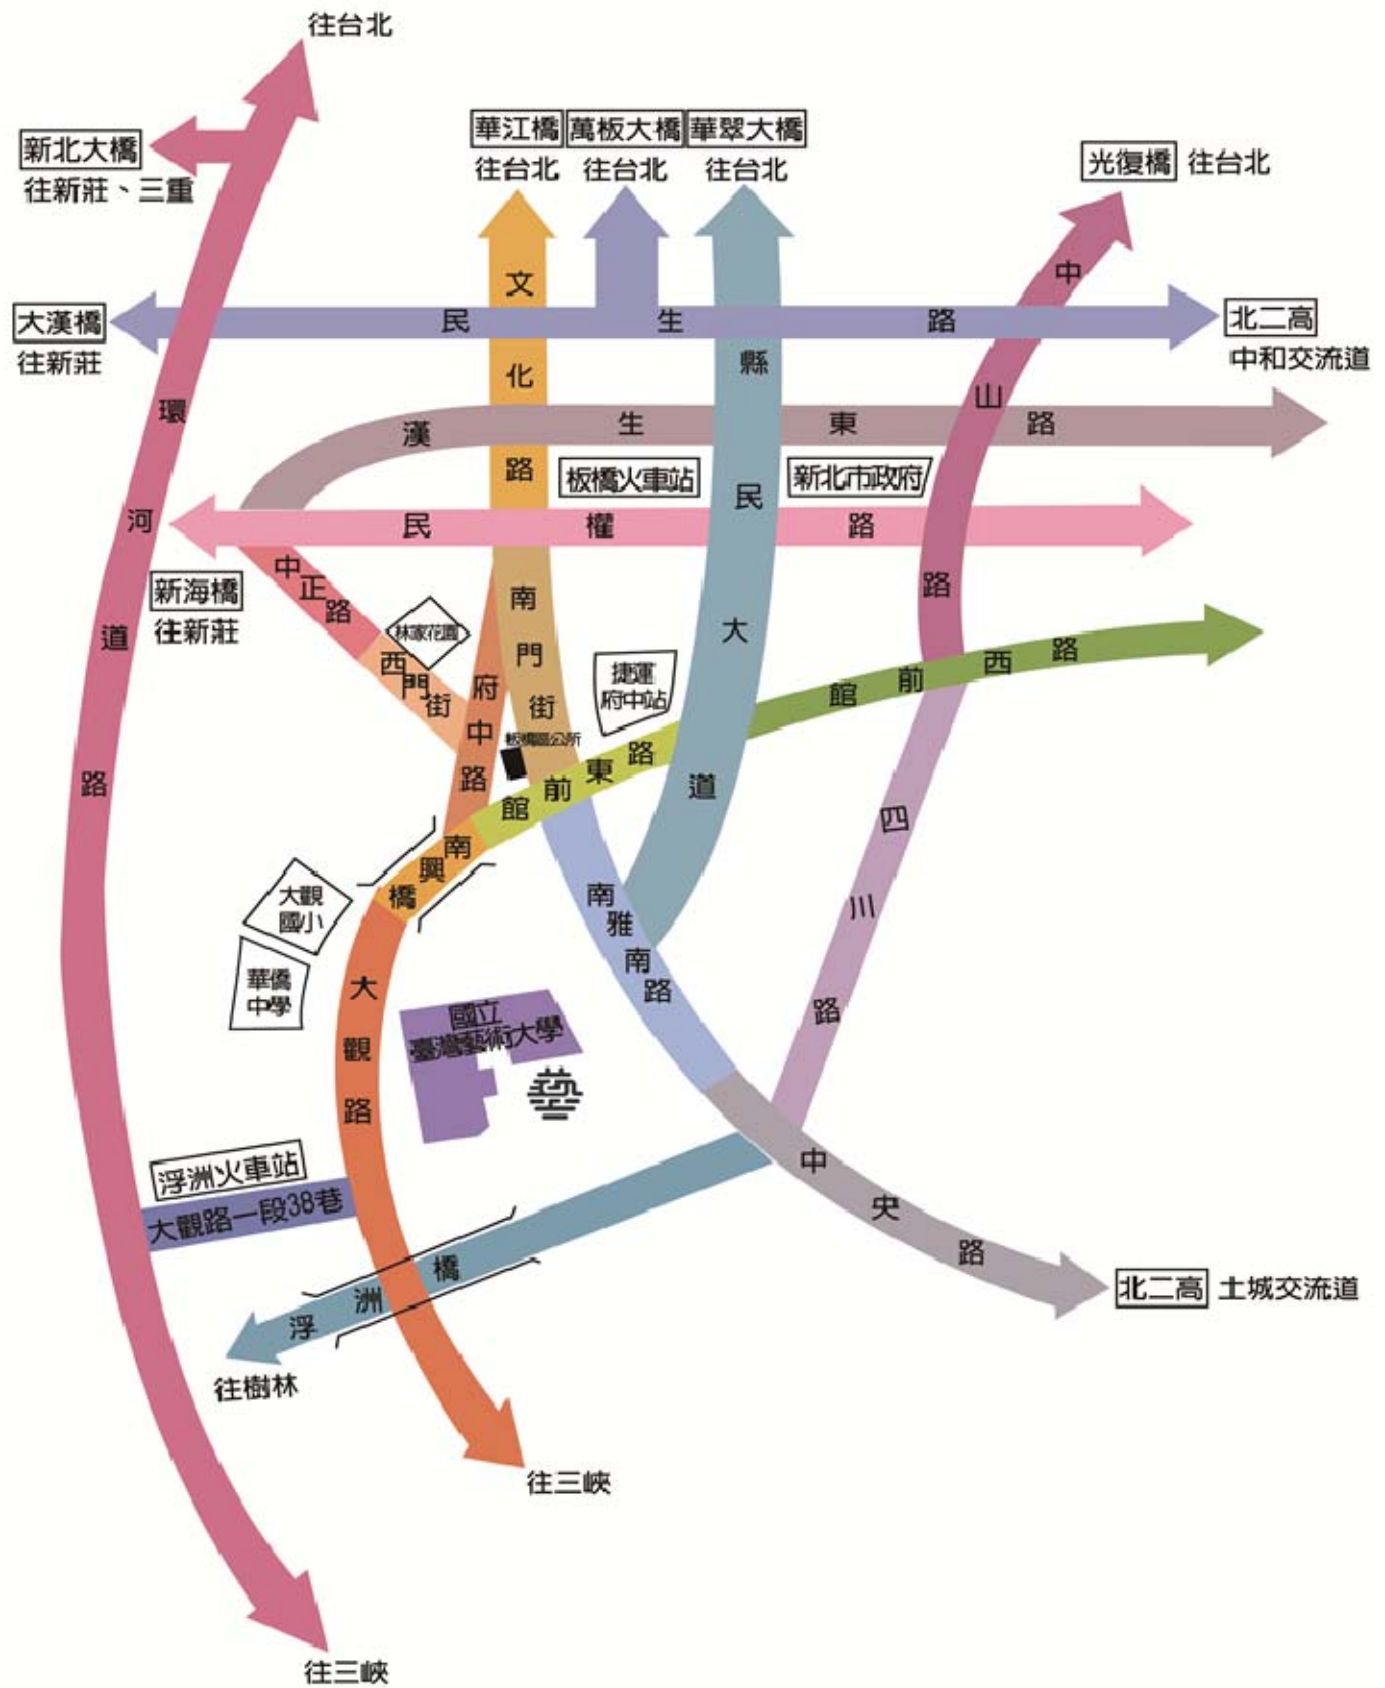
往台北

新北大橋
往新莊、三重

華江橋
往台北

萬板大橋
往台北

華翠大橋
往台北

光復橋 往台北

大漢橋
往新莊

民生路

北二高
中和交流道

文化路

縣民大道

中山路

漢生東路

環河道路

板橋火車站

新北市政府

民權路

中正路

新海橋
往新莊

林家花園

西門街

南門街

府中路

捷運府中站

板橋區公所

館前東路

館前西路

南興橋

大觀國小

華僑中學

南雅南路

四川路

大觀路

國立臺灣藝術大學

藝

浮洲火車站
大觀路一段38巷

中央路

北二高 土城交流道

浮洲橋

往樹林

往三峽

往三峽